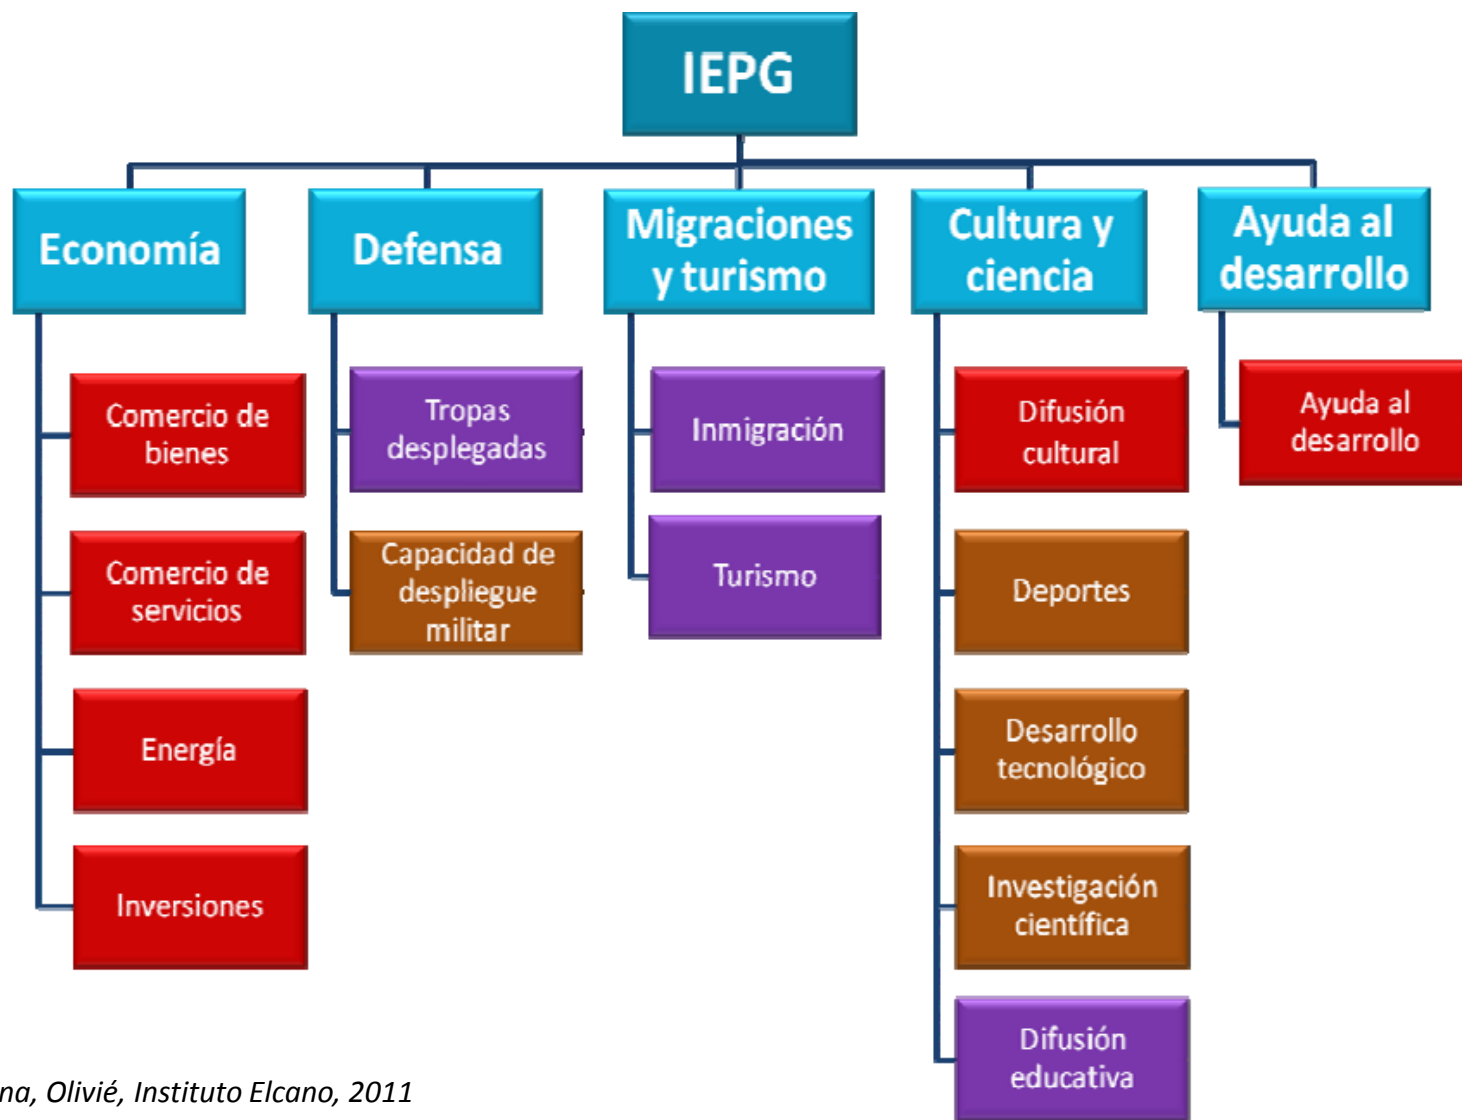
IEPG

Economía

Comercio de bienes

Comercio de servicios

Energía

Inversiones

Defensa

Tropas desplegadas

Capacidad de despliegue militar

Migraciones y turismo

Inmigración

Turismo

Cultura y ciencia

Difusión cultural

Deportes

Desarrollo tecnológico

Investigación científica

Difusión educativa

Ayuda al desarrollo

Ayuda al desarrollo

na, Olivié, Instituto Elcano, 2011